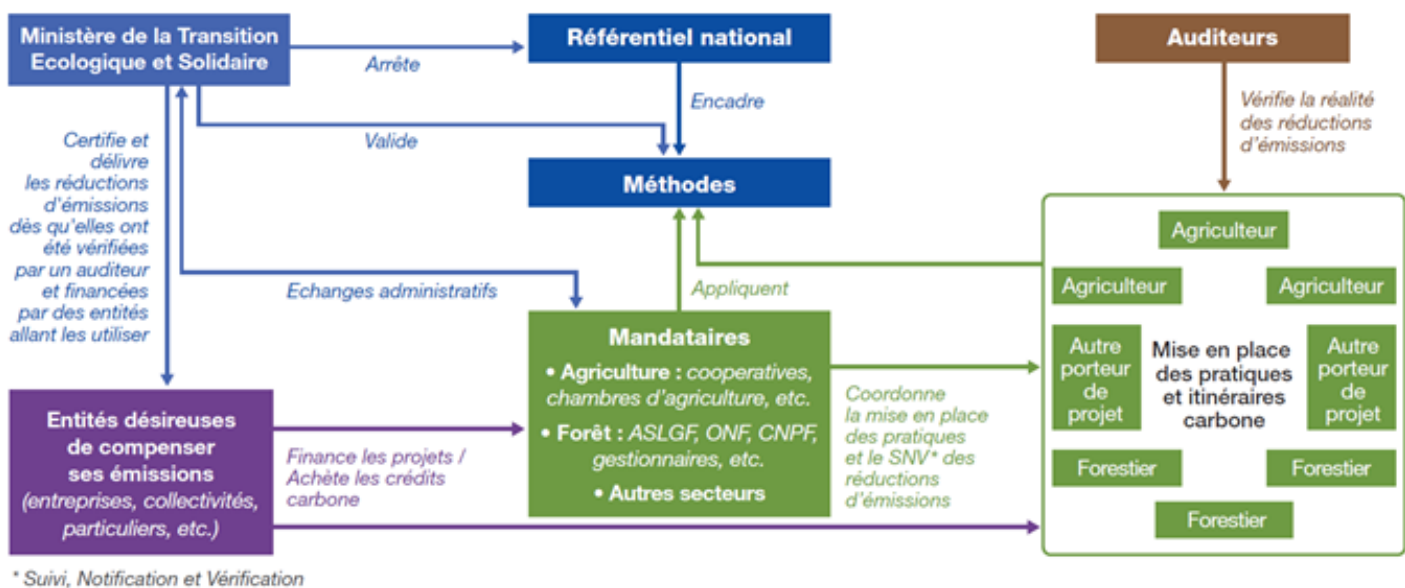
Ministère de la Transition Ecologique et Solidaire

Arrête

Référentiel national

Auditeurs

Encadre

Vérifie la réalité des réductions d'émissions

Valide

Certifie et délivre les réductions d'émissions dès qu'elles ont été vérifiées par un auditeur et financées par des entités allant les utiliser

Méthodes

Agriculteur

Agriculteur

Agriculteur

Echanges administratifs

Appliquent

Mandataires

• Agriculture : cooperatives, chambres d'agriculture, etc.

• Forêt : ASLGF, ONF, CNPF, gestionnaires, etc.

• Autres secteurs

Autre porteur de projet

Mise en place des pratiques et itinéraires carbone

Autre porteur de projet

Entités désireuses de compenser ses émissions (entreprises, collectivités, particuliers, etc.)

Finance les projets / Achète les crédits carbone

Coordonne la mise en place des pratiques et le SNV* des réductions d'émissions

Forestier

Forestier

Forestier

* Suivi, Notification et Vérification